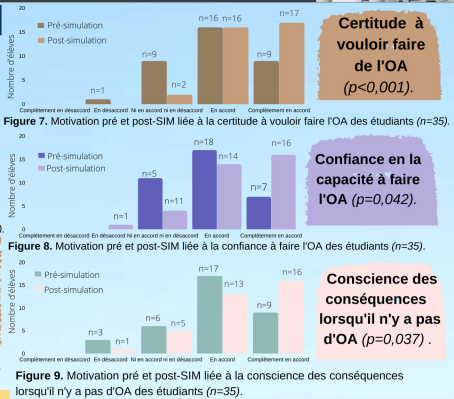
20
15
10
5
0
Nombre d'élèves
Pré-simulation
Post-simulation
n=1
n=9
n=2
n=16
n=16
n=9
n=17
Complètement en désaccord
En désaccord
Ni en accord ni en désaccord
En accord
Complètement en accord

Certitude à vouloir faire de l'OA (p<0,001).

Figure 7. Motivation pré et post-SIM liée à la certitude à vouloir faire l'OA des étudiants (n=35).

20
15
10
5
0
Nombre d'élèves
Pré-simulation
Post-simulation
n=1
n=11
n=4
n=18
n=14
n=7
n=16
Complètement en désaccord
En désaccord
Ni en accord ni en désaccord
En accord
Complètement en accord

Confiance en la capacité à faire l'OA (p=0,042).

Figure 8. Motivation pré et post-SIM liée à la confiance à faire l'OA des étudiants (n=35).

20
15
10
5
0
Nombre d'élèves
Pré-simulation
Post-simulation
n=3
n=1
n=6
n=5
n=17
n=13
n=9
n=16
Complètement en désaccord
En désaccord
Ni en accord ni en désaccord
En accord
Complètement en accord

Conscience des conséquences lorsqu'il n'y a pas d'OA (p=0,037) .

Figure 9. Motivation pré et post-SIM liée à la conscience des conséquences lorsqu'il n'y a pas d'OA des étudiants (n=35).